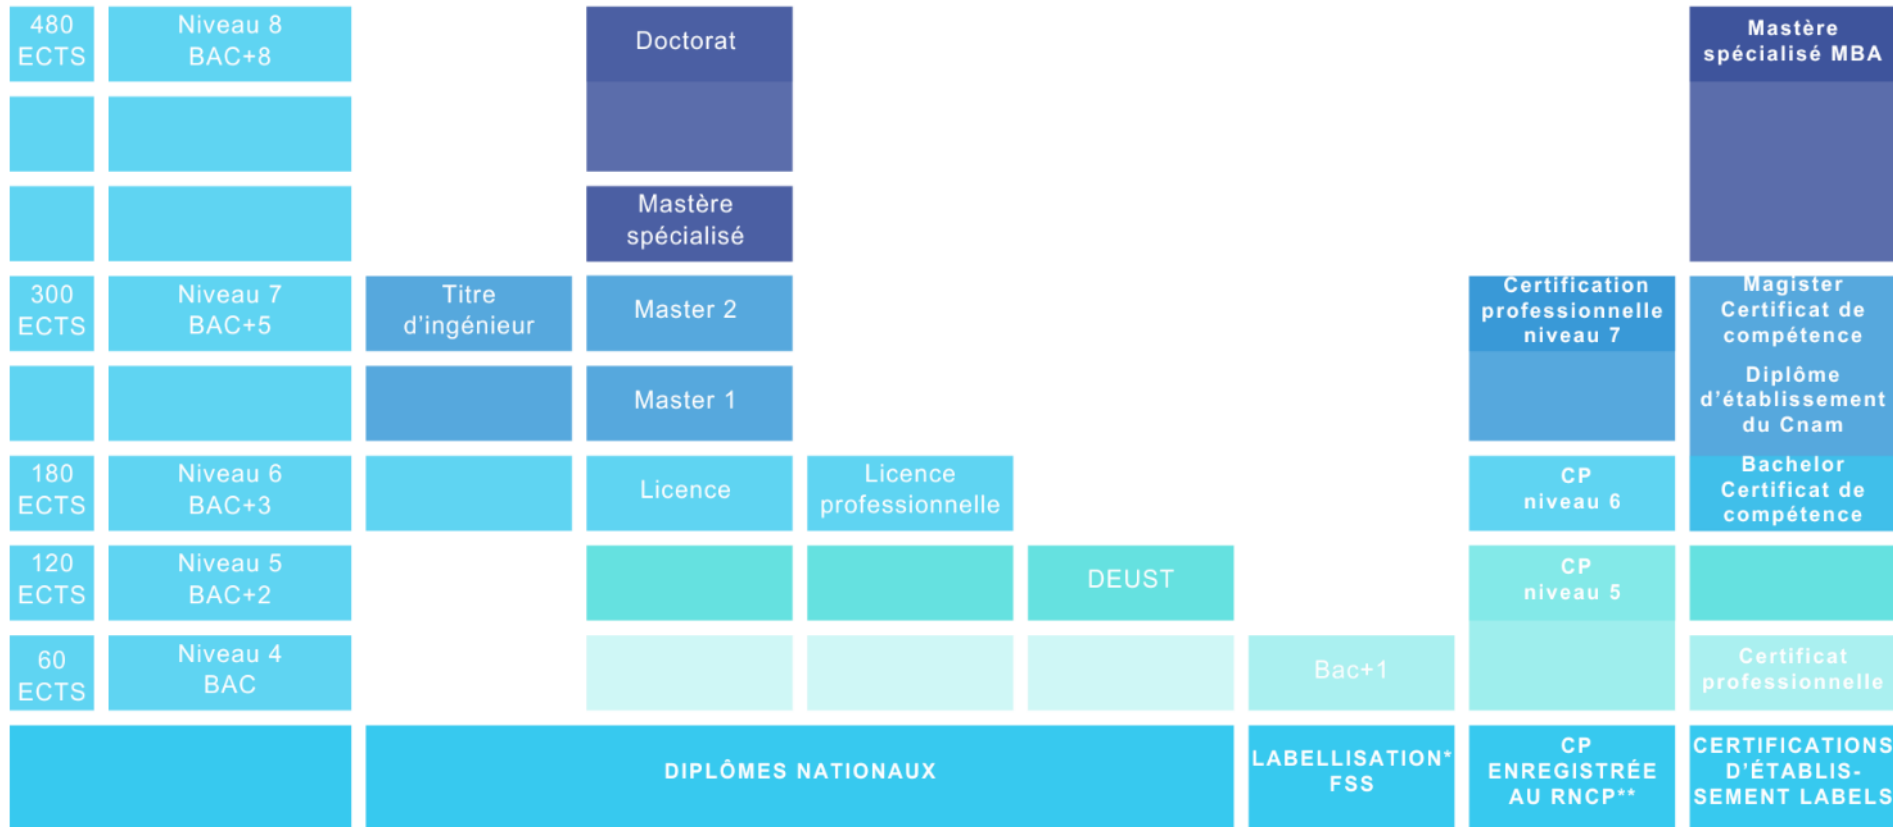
| | | | | | | | | |
|---|---|---|---|---|---|---|---|---|
| 480 ECTS | Niveau 8 BAC+8 | | Doctorat | | | | | Mastère spécialisé MBA |
| | | | | | | | | |
| | | | Mastère spécialisé | | | | | |
| 300 ECTS | Niveau 7 BAC+5 | Titre d'ingénieur | Master 2 | | | | Certification professionnelle niveau 7 | Magister Certificat de compétence |
| | | | Master 1 | | | | | Diplôme d'établissement du Cnam |
| 180 ECTS | Niveau 6 BAC+3 | | Licence | Licence professionnelle | | | CP niveau 6 | Bachelor Certificat de compétence |
| 120 ECTS | Niveau 5 BAC+2 | | | | DEUST | | CP niveau 5 | |
| 60 ECTS | Niveau 4 BAC | | | | | Bac+1 | | Certificat professionnelle |
| | DIPLÔMES NATIONAUX | | | | | LABELLISATION* FSS | CP ENREGISTRÉE AU RNCP** | CERTIFICATIONS D'ÉTABLISSEMENT LABELS |